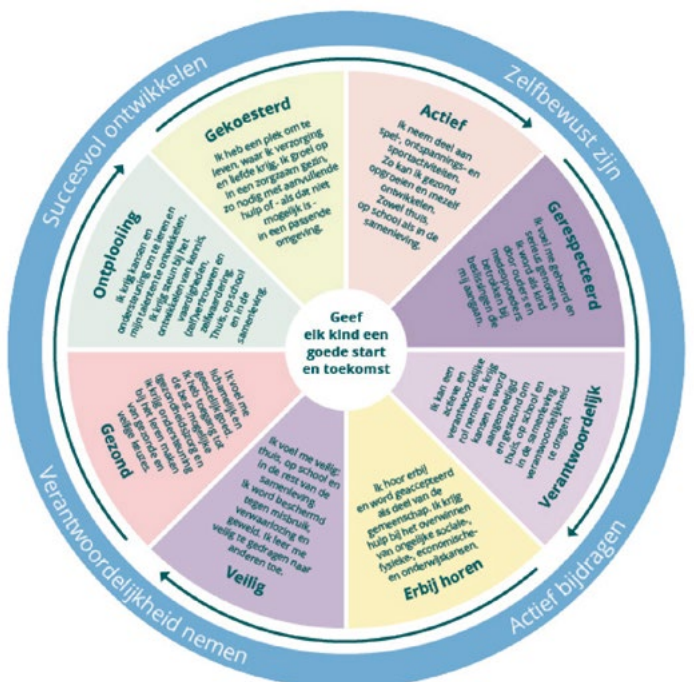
Succesvol ontwikkelen

Zelfbewust zijn

Actief bijdragen

Verantwoordelijkheid nemen

Geef elk kind een goede start en toekomst

Gekoesterd

Ik heb een plek om te leven, waar ik verzorging en liefde krijg, ik groei op in een zorgzaam gezin, zo nodig met aanvullende hulp of - als dat niet mogelijk is - in een passende omgeving.

Actief

Ik neem deel aan spel-, ontspannings- en sportactiviteiten. Zo kan ik gezond opgroeien en mezelf ontwikkelen. Zowel thuis, op school als in de samenleving.

Gerespecteerd

Ik voel me gehoord en serieus genomen. Ik word als kind door ouders en medewerkers betrokken bij beslissingen die mij aangaan.

Verantwoordelijk

Ik kan een actieve en verantwoordelijke rol nemen. Ik krijg kansen om mij aangemoedigd en gesteund om thuis, op school en in de samenleving verantwoordelijkheid te dragen.

Erbij horen

Ik hoor erbij en word geaccepteerd als deel van de gemeenschap. Ik krijg hulp bij het overwinnen van ongelijke sociale, fysieke, economische- en onderwijskansen.

Veilig

Ik voel me veilig: thuis, op school en in de rest van de samenleving. Ik word beschermd tegen misbruik, verwaarlozing en geweld. Ik leer me veilig te gedragen naar anderen toe.

Gezond

Ik voel me lichamelijk en geestelijk gezond. Ik heb toegang tot goede gezondheidszorg en ik krijg ondersteuning bij het maken van gezonde en veilige keuzes.

Ontplooiing

Ik krijg kansen en ondersteuning om te leren en mijn talenten te ontwikkelen. Ik krijg steun bij het ontwikkelen van kennis, vaardigheden, zelfvertrouwen en zelfwaardering. Thuis, op school en in de samenleving.